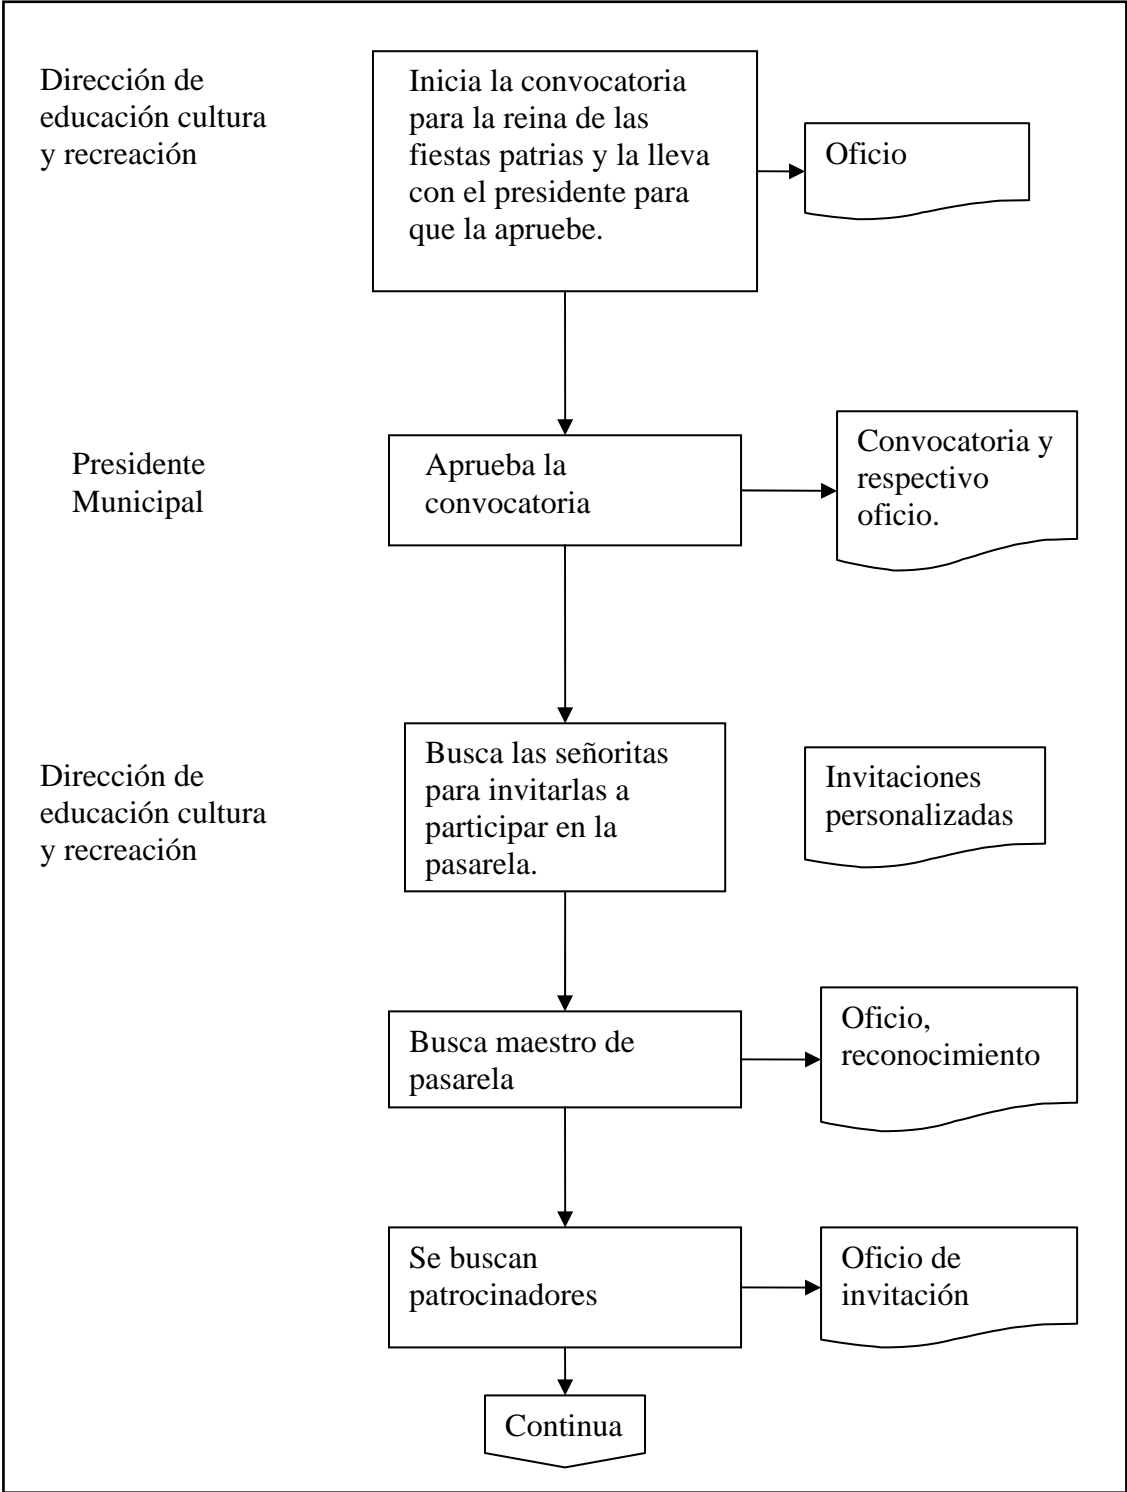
Dirección de educación cultura y recreación

Inicia la convocatoria para la reina de las fiestas patrias y la lleva con el presidente para que la apruebe.

Oficio

Presidente Municipal

Aprueba la convocatoria

Convocatoria y respectivo oficio.

Dirección de educación cultura y recreación

Busca las señoritas para invitarlas a participar en la pasarela.

Invitaciones personalizadas

Busca maestro de pasarela

Oficio, reconocimiento

Se buscan patrocinadores

Oficio de invitación

Continua